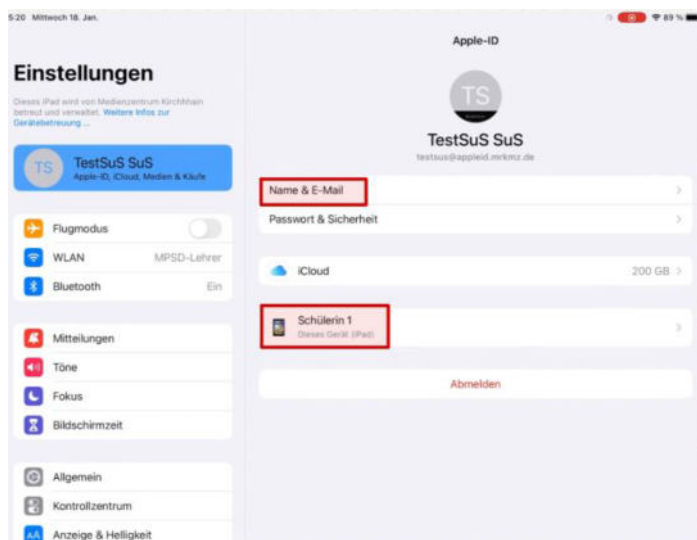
5:20 Mittwoch 18. Jan.

89 %

Einstellungen

Dieses iPad wird von Medienzentrum Kirchhain betreut und verwaltet. Weitere Infos zur Gerätebetreuung ...

TS

TestSuS SuS

Apple-ID, iCloud, Medien & Käufe

Flugmodus

WLAN

MPSD-Lehrer

Bluetooth

Ein

Mitteilungen

Töne

Fokus

Bildschirmzeit

Allgemein

Kontrollzentrum

Anzeige & Helligkeit

Apple-ID

TS

TestSuS SuS

testsus@appleid.mrkmz.de

Name & E-Mail

Passwort & Sicherheit

iCloud

200 GB

Schülerin 1

Dieses Gerät (iPad)

Abmelden